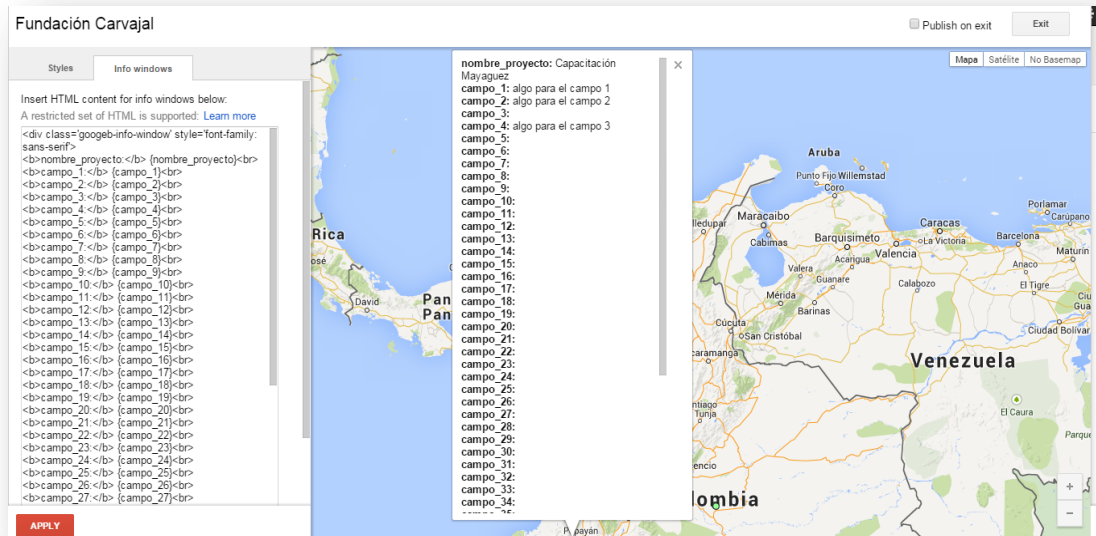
Fundación Carvajal

Publish on exit

Exit

Styles

Info windows

Insert HTML content for info windows below:

A restricted set of HTML is supported: Learn more

<div class='googeb-info-window' style='font-family: sans-serif'>
<b>nombre_proyecto:</b> {nombre_proyecto}<br>
<b>campo_1:</b> {campo_1}<br>
<b>campo_2:</b> {campo_2}<br>
<b>campo_3:</b> {campo_3}<br>
<b>campo_4:</b> {campo_4}<br>
<b>campo_5:</b> {campo_5}<br>
<b>campo_6:</b> {campo_6}<br>
<b>campo_7:</b> {campo_7}<br>
<b>campo_8:</b> {campo_8}<br>
<b>campo_9:</b> {campo_9}<br>
<b>campo_10:</b> {campo_10}<br>
<b>campo_11:</b> {campo_11}<br>
<b>campo_12:</b> {campo_12}<br>
<b>campo_13:</b> {campo_13}<br>
<b>campo_14:</b> {campo_14}<br>
<b>campo_15:</b> {campo_15}<br>
<b>campo_16:</b> {campo_16}<br>
<b>campo_17:</b> {campo_17}<br>
<b>campo_18:</b> {campo_18}<br>
<b>campo_19:</b> {campo_19}<br>
<b>campo_20:</b> {campo_20}<br>
<b>campo_21:</b> {campo_21}<br>
<b>campo_22:</b> {campo_22}<br>
<b>campo_23:</b> {campo_23}<br>
<b>campo_24:</b> {campo_24}<br>
<b>campo_25:</b> {campo_25}<br>
<b>campo_26:</b> {campo_26}<br>
<b>campo_27:</b> {campo_27}<br>

APPLY

nombre_proyecto: Capacitación Mayaguez
campo_1: algo para el campo 1
campo_2: algo para el campo 2
campo_3:
campo_4: algo para el campo 3
campo_5:
campo_6:
campo_7:
campo_8:
campo_9:
campo_10:
campo_11:
campo_12:
campo_13:
campo_14:
campo_15:
campo_16:
campo_17:
campo_18:
campo_19:
campo_20:
campo_21:
campo_22:
campo_23:
campo_24:
campo_25:
campo_26:
campo_27:
campo_28:
campo_29:
campo_30:
campo_31:
campo_32:
campo_33:
campo_34:
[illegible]

Mapa | Satélite | No Basemap

Aruba
Punto Fijo
Willemstad
Coro
Maracaibo
Cabimas
Barquisimeto
Caracas
La Victoria
Porlamar
Carúpano
Barcelona
Maturín
Valencia
Acarigua
Valera
Guanare
Calabozo
Anaco
El Tigre
Mérida
Barinas
Cúcuta
San Cristóbal
Ciudad Bolívar
Venezuela
El Caura
Parque
Rica
David
Pan
Pan
lledupar
caramanga
ntiago
Tunja
encio
lombia
Popayán
+
−